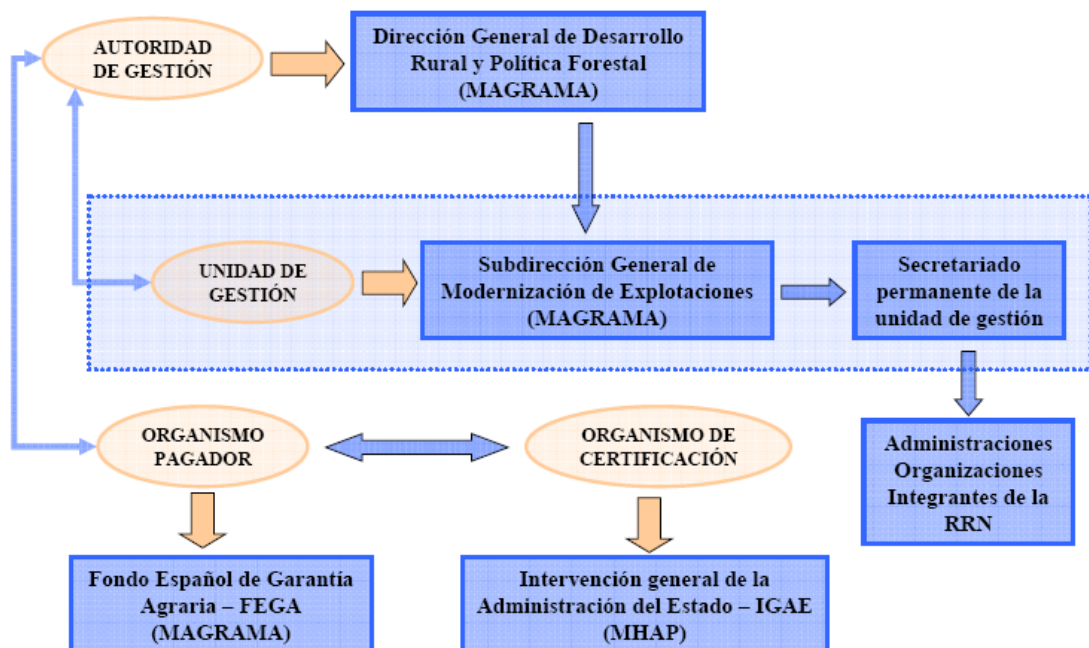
AUTORIDAD DE GESTIÓN

Dirección General de Desarrollo Rural y Política Forestal (MAGRAMA)

UNIDAD DE GESTIÓN

Subdirección General de Modernización de Explotaciones (MAGRAMA)

Secretariado permanente de la unidad de gestión

Administraciones Organizaciones Integrantes de la RRN

ORGANISMO PAGADOR

ORGANISMO DE CERTIFICACIÓN

Fondo Español de Garantía Agraria – FEGA (MAGRAMA)

Intervención general de la Administración del Estado – IGAE (MHAP)